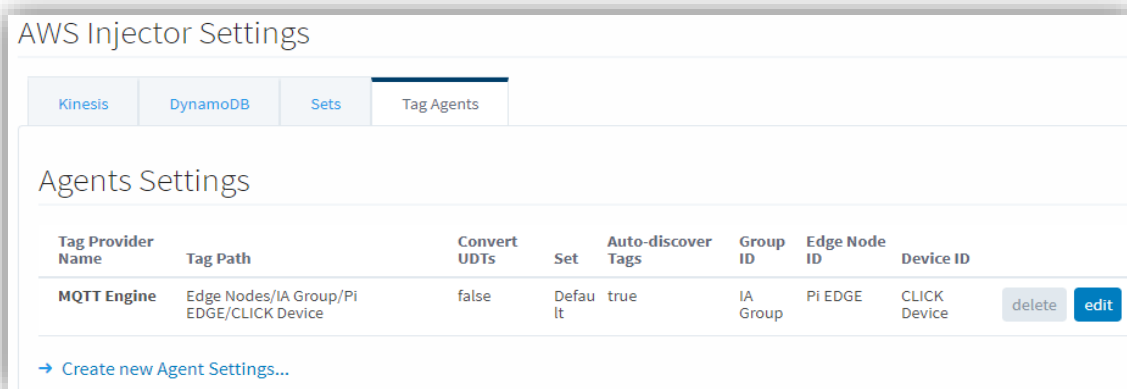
AWS Injector Settings

Kinesis | DynamoDB | Sets | Tag Agents

Agents Settings

| Tag Provider Name | Tag Path | Convert UDTs | Set | Auto-discover Tags | Group ID | Edge Node ID | Device ID | |
|---|---|---|---|---|---|---|---|---|
| MQTT Engine | Edge Nodes/IA Group/Pi EDGE/CLICK Device | false | Default | true | IA Group | Pi EDGE | CLICK Device | delete edit |

→ Create new Agent Settings...